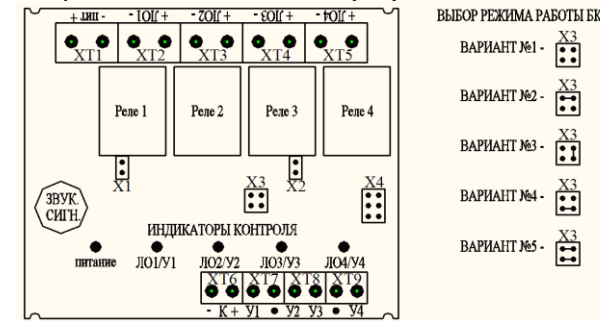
- пит +
- ЛО1 +
- ЛО2 +
- ЛО3 +
- ЛО4 +

XT1 XT2 XT3 XT4 XT5

Реле 1
Реле 2
Реле 3
Реле 4

X1
X3
X2
X4

ЗВУК. СИГН.

ИНДИКАТОРЫ КОНТРОЛЯ

питание
ЛО1/У1
ЛО2/У2
ЛО3/У3
ЛО4/У4

XT6 XT7 XT8 XT9
- К + У1 • У2 У3 • У4

ВЫБОР РЕЖИМА РАБОТЫ БК

ВАРИАНТ №1 - X3
ВАРИАНТ №2 - X3
ВАРИАНТ №3 - X3
ВАРИАНТ №4 - X3
ВАРИАНТ №5 - X3